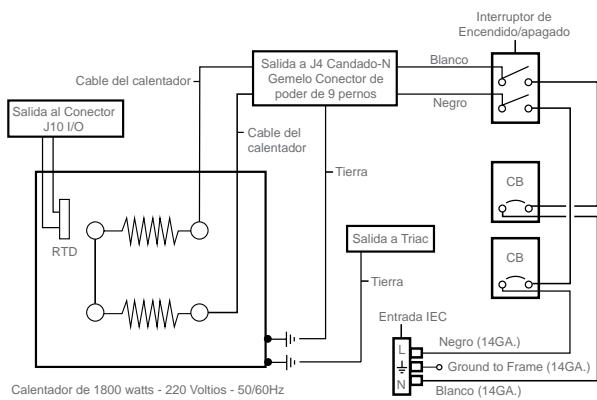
Interruptor de Encendido/apagado

Salida a J4 Candado-N Gemelo Conector de poder de 9 pernos

Blanco

Negro

Cable del calentador

Salida al Conector J10 I/O

Cable del calentador

Tierra

CB

CB

RTD

Salida a Triac

Tierra

Entrada IEC

L

N

Negro (14GA.)

Ground to Frame (14GA.)

Blanco (14GA.)

Calentador de 1800 watts - 220 Voltios - 50/60Hz